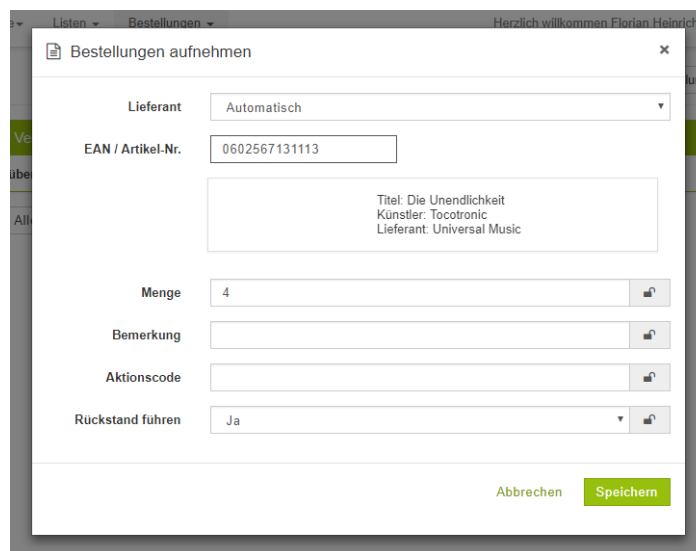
Listen ▾ Bestellungen ▾ Herzlich willkommen Florian Heinrich

Bestellungen aufnehmen ×

Lieferant Automatisch

EAN / Artikel-Nr. 0602567131113

Titel: Die Unendlichkeit
Künstler: Tocotronic
Lieferant: Universal Music

Menge 4

Bemerkung

Aktionscode

Rückstand führen Ja

Abbrechen Speichern